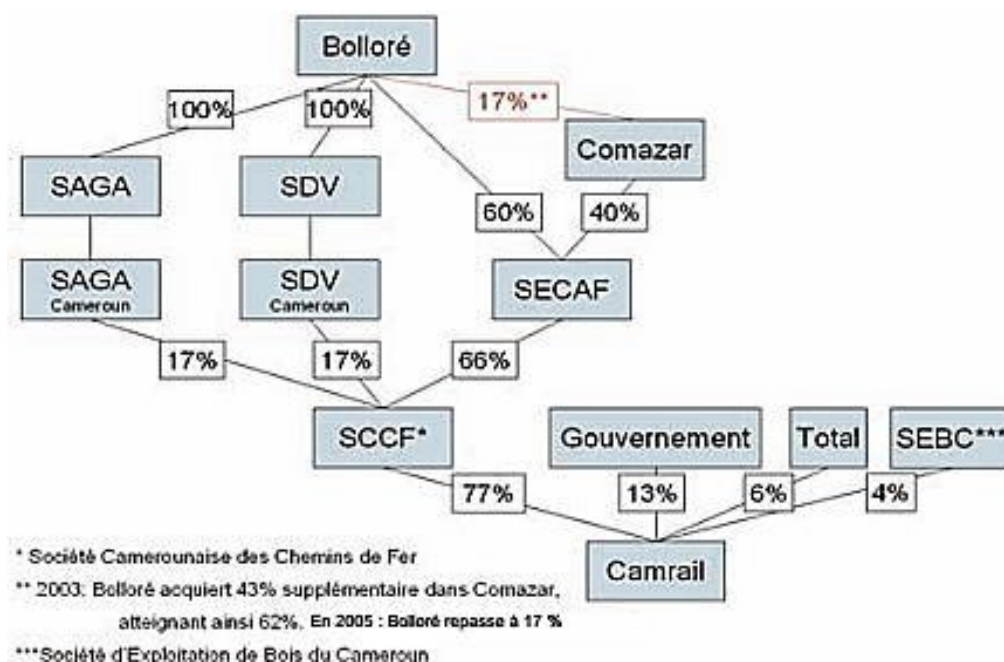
Bolloré

100%

100%

17%**

Comazar

SAGA

SDV

60%

40%

SAGA Cameroun

SDV Cameroun

SECAF

17%

17%

66%

SCCF*

Gouvernement

Total

SEBC***

77%

13%

6%

4%

Camrail

* Société Camerounaise des Chemins de Fer

** 2003: Bolloré acquiert 43% supplémentaire dans Comazar, atteignant ainsi 62%. En 2005 : Bolloré repasse à 17 %

***Société d'Exploitation de Bois du Cameroun